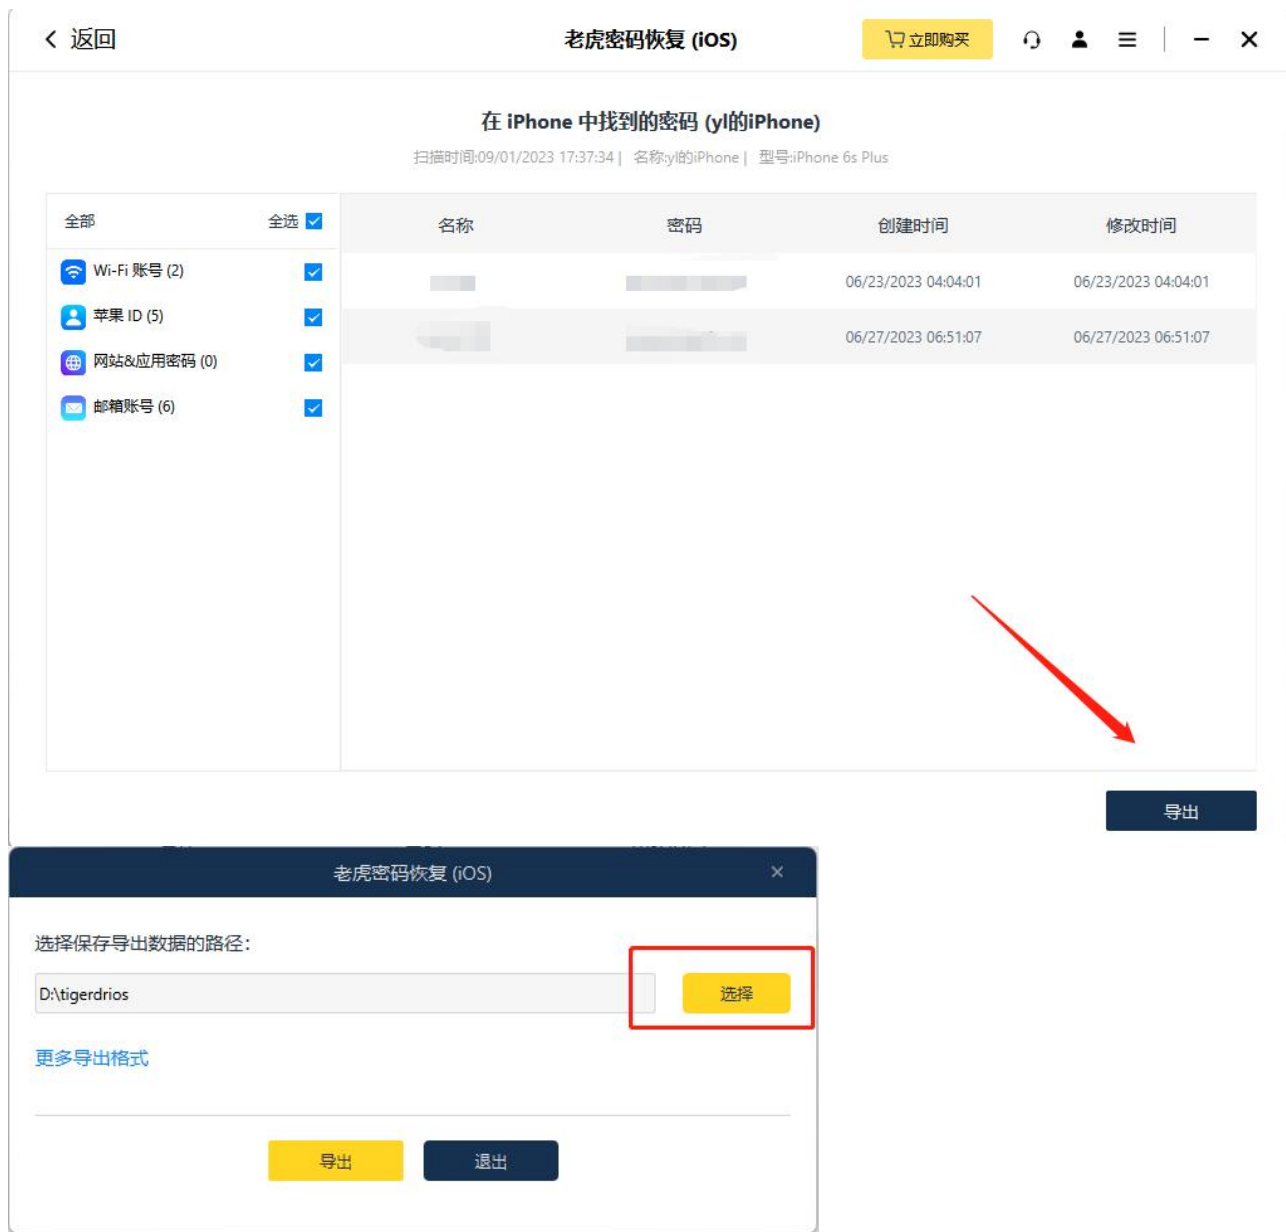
< 返回

老虎密码恢复 (iOS)

立即购买

在 iPhone 中找到的密码 (yl的iPhone)

扫描时间:09/01/2023 17:37:34 | 名称:yl的iPhone | 型号:iPhone 6s Plus

全部 全选

Wi-Fi 账号 (2)

苹果 ID (5)

网站&应用密码 (0)

邮箱账号 (6)

| 名称 | 密码 | 创建时间 | 修改时间 |
|---|---|---|---|
| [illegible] | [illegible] | 06/23/2023 04:04:01 | 06/23/2023 04:04:01 |
| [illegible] | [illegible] | 06/27/2023 06:51:07 | 06/27/2023 06:51:07 |

导出

老虎密码恢复 (iOS)

选择保存导出数据的路径:

D:\tigerdrios

选择

更多导出格式

导出 退出